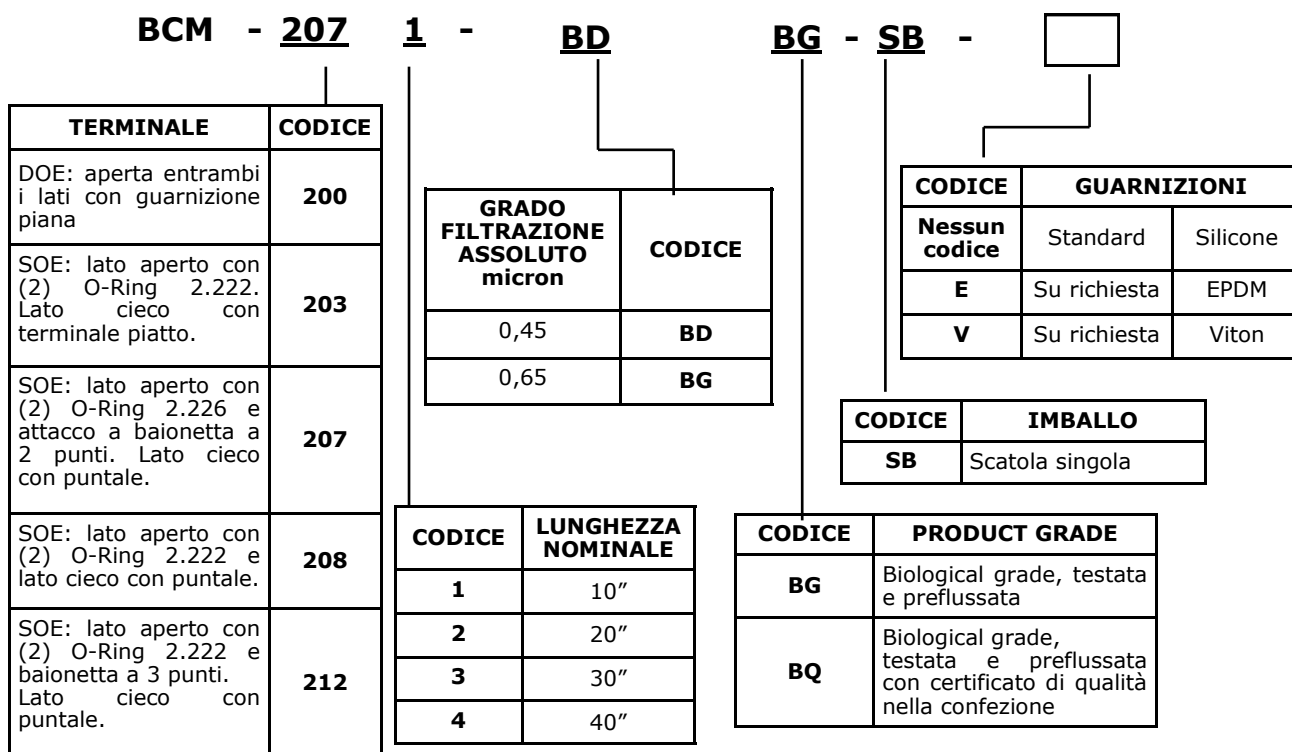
BCM - 207 1 - BD BG - SB -

| TERMINALE | CODICE |
|---|---|
| DOE: aperta entrambi i lati con guarnizione piana | 200 |
| SOE: lato aperto con (2) O-Ring 2.222. Lato cieco con terminale piatto. | 203 |
| SOE: lato aperto con (2) O-Ring 2.226 e attacco a baionetta a 2 punti. Lato cieco con puntale. | 207 |
| SOE: lato aperto con (2) O-Ring 2.222 e lato cieco con puntale. | 208 |
| SOE: lato aperto con (2) O-Ring 2.222 e baionetta a 3 punti. Lato cieco con puntale. | 212 |

| GRADO FILTRAZIONE ASSOLUTO micron | CODICE |
|---|---|
| 0,45 | BD |
| 0,65 | BG |

| CODICE | LUNGHEZZA NOMINALE |
|---|---|
| 1 | 10″ |
| 2 | 20″ |
| 3 | 30″ |
| 4 | 40″ |

| CODICE | PRODUCT GRADE |
|---|---|
| BG | Biological grade, testata e preflussata |
| BQ | Biological grade, testata e preflussata con certificato di qualità nella confezione |

| CODICE | IMBALLO |
|---|---|
| SB | Scatola singola |

| CODICE | GUARNIZIONI | |
|---|---|---|
| Nessun codice | Standard | Silicone |
| E | Su richiesta | EPDM |
| V | Su richiesta | Viton |